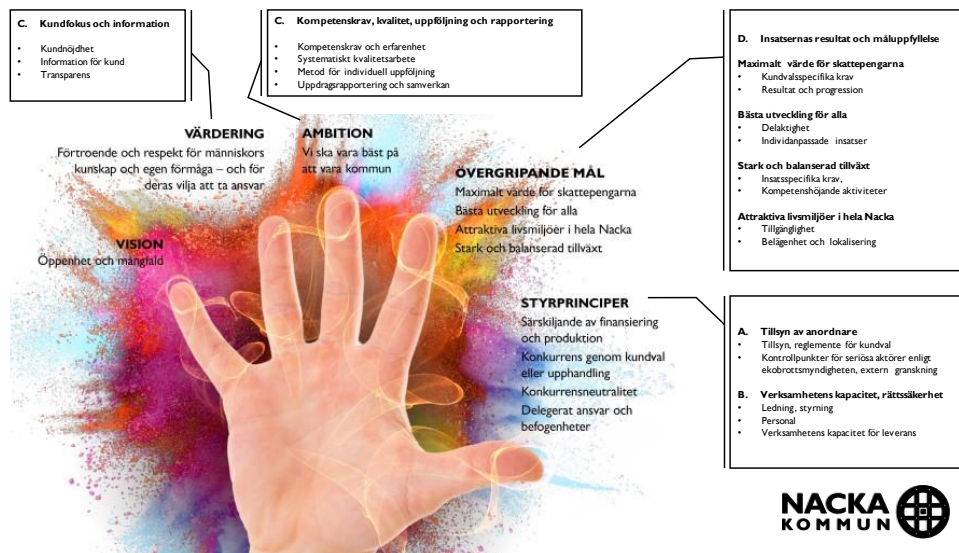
C. Kundfokus och information

- Kundnöjdhet
- Information för kund
- Transparens

C. Kompetenskrav, kvalitet, uppföljning och rapportering

- Kompetenskrav och erfarenhet
- Systematiskt kvalitetsarbete
- Metod för individuell uppföljning
- Uppdragsrapportering och samverkan

D. Insatsernas resultat och måluppfyllelse

Maximalt värde för skattepengarna
- Kundvalsspecifika krav
- Resultat och progression

Bästa utveckling för alla
- Delaktighet
- Individanpassade insatser

Stark och balanserad tillväxt
- Insatsspecifika krav,
- Kompetenshöjande aktiviteter

Attraktiva livsmiljöer i hela Nacka
- Tillgänglighet
- Belägenhet och lokalisering

VÄRDERING
Förtroende och respekt för människors kunskap och egen förmåga – och för deras vilja att ta ansvar

AMBITION
Vi ska vara bäst på att vara kommun

ÖVERGRIPANDE MÅL
Maximalt värde för skattepengarna
Bästa utveckling för alla
Attraktiva livsmiljöer i hela Nacka
Stark och balanserad tillväxt

VISION
Öppenhet och mångfald

STYRPRINCIPER
Särskiljande av finansiering och produktion
Konkurrens genom kundval eller upphandling
Konkurrensneutralitet
Delegerat ansvar och befogenheter

A. Tillsyn av anordnare
- Tillsyn, reglemente för kundval
- Kontrollpunkter för seriösa aktörer enligt ekobrottsmyndigheten, extern granskning

B. Verksamhetens kapacitet, rättssäkerhet
- Ledning, styrning
- Personal
- Verksamhetens kapacitet för leverans

NACKA KOMMUN